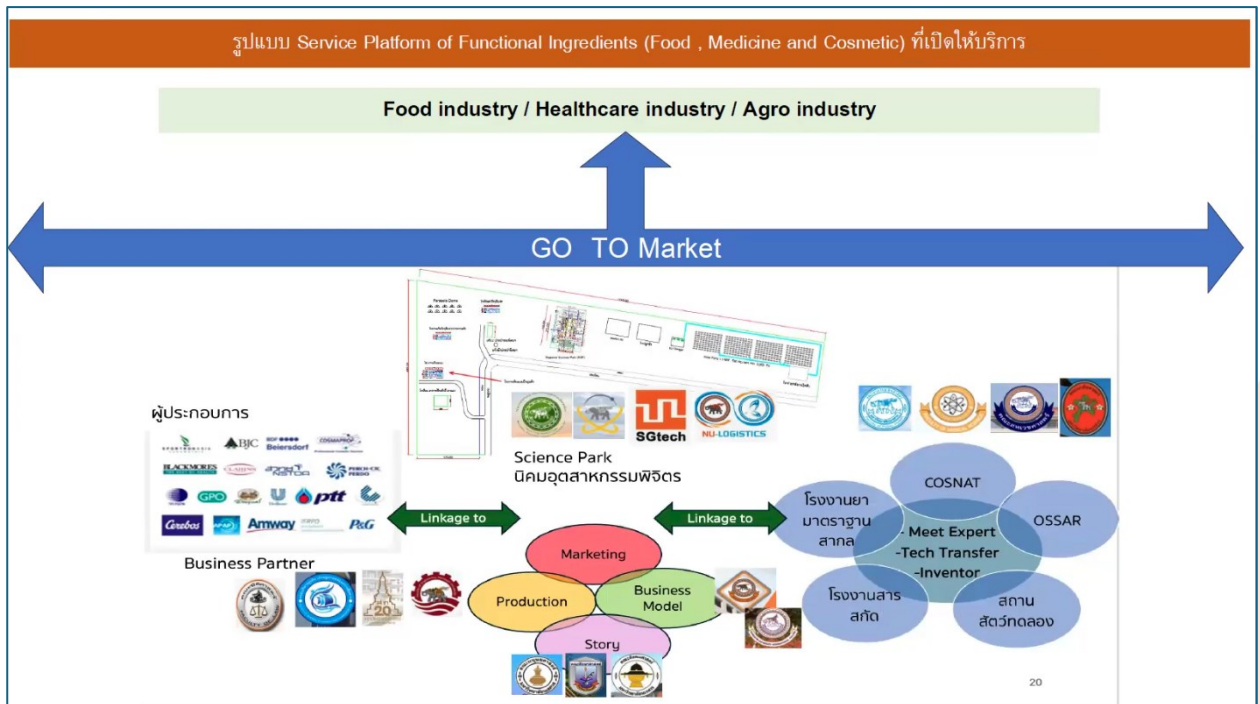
รูปแบบ Service Platform of Functional Ingredients (Food , Medicine and Cosmetic) ที่เปิดให้บริการ

Food industry / Healthcare industry / Agro industry

GO TO Market

ผู้ประกอบการ

BJC

Beiersdorf

COSMAPROF

BLACKMORES

CLARINS

GPO

ptt

Cerebos

Amway

P&G

Business Partner

Linkage to

SGtech

NU-LOGISTICS

Science Park
นิคมอุตสาหกรรมพิจิตร

Linkage to

Marketing

Production

Business Model

Story

COSNAT

โรงงานยา มาตราฐาน สากล

OSSAR

- Meet Expert
-Tech Transfer
-Inventor

โรงงานสาร สกัด

สถาน สัตว์ทดลอง

20